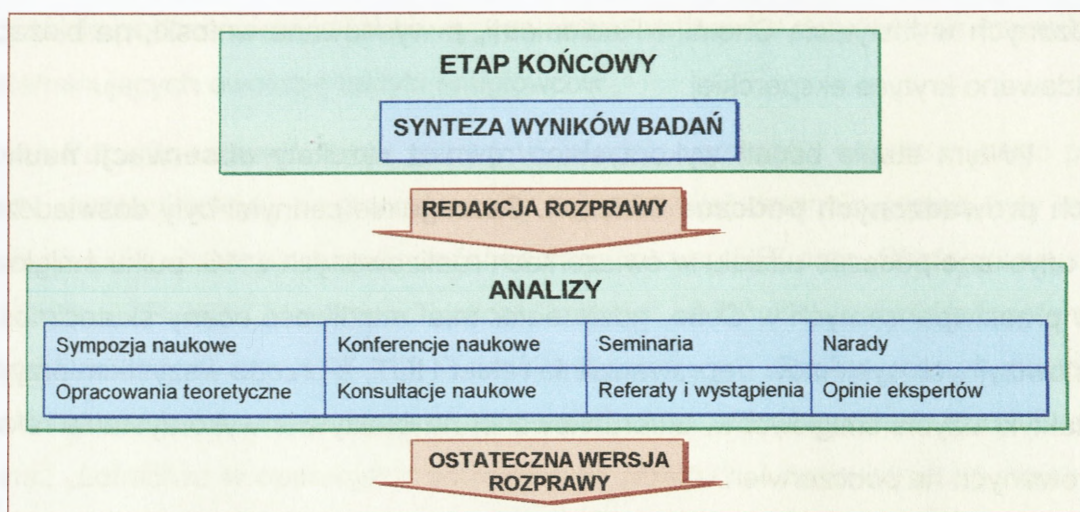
ETAP KOŃCOWY

SYNTEZA WYNIKÓW BADAŃ

REDAKCJA ROZPRAWY

ANALIZY

| Sympozja naukowe | Konferencje naukowe | Seminaria | Narady |
|---|---|---|---|
| Opracowania teoretyczne | Konsultacje naukowe | Referaty i wystąpienia | Opinie ekspertów |

OSTATECZNA WERSJA ROZPRAWY